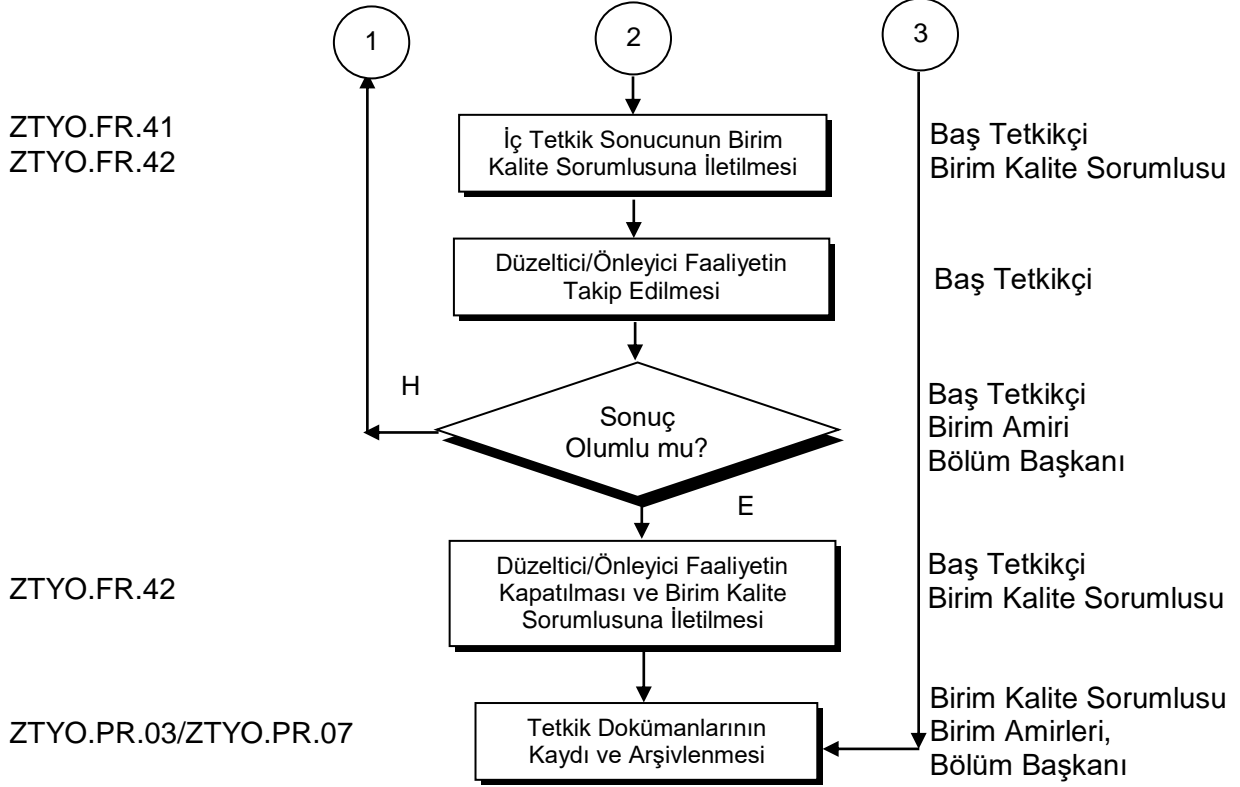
1

2

3

ZTYO.FR.41
ZTYO.FR.42

İç Tetkik Sonucunun Birim Kalite Sorumlusuna İletilmesi

Baş Tetkikçi
Birim Kalite Sorumlusu

Düzeltici/Önleyici Faaliyetin Takip Edilmesi

Baş Tetkikçi

H

Sonuç Olumlu mu?

Baş Tetkikçi
Birim Amiri
Bölüm Başkanı

E

ZTYO.FR.42

Düzeltici/Önleyici Faaliyetin Kapatılması ve Birim Kalite Sorumlusuna İletilmesi

Baş Tetkikçi
Birim Kalite Sorumlusu

ZTYO.PR.03/ZTYO.PR.07

Tetkik Dokümanlarının Kaydı ve Arşivlenmesi

Birim Kalite Sorumlusu
Birim Amirleri,
Bölüm Başkanı